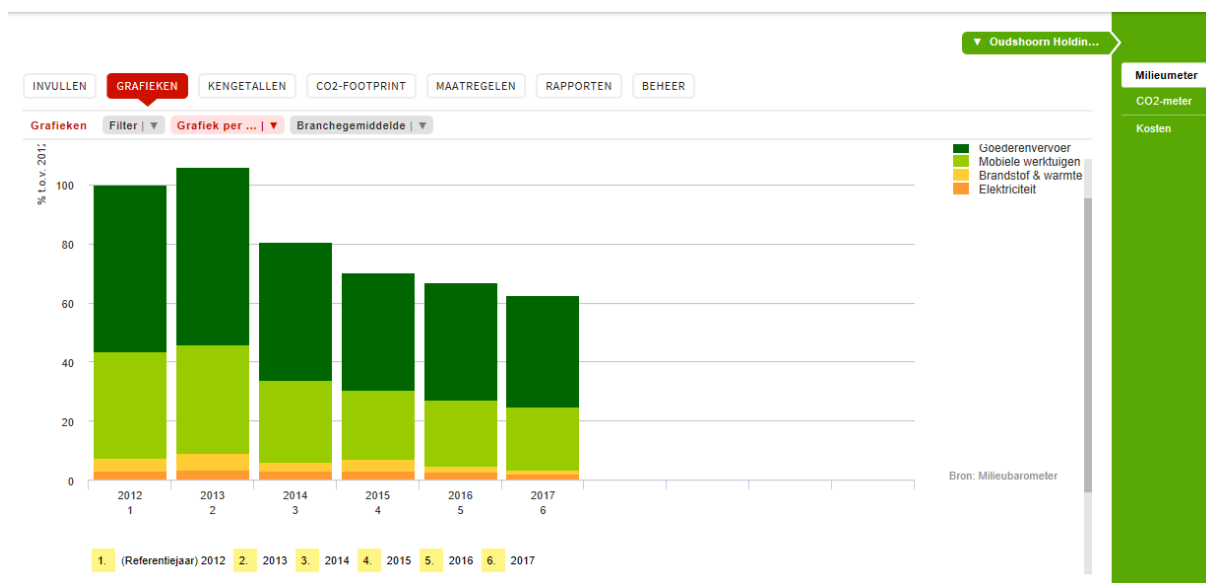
▼ Oudshoorn Holdin...

Milieumeter
CO2-meter
Kosten

INVULLEN GRAFIEKEN KENGETALLEN CO2-FOOTPRINT MAATREGELEN RAPPORTEN BEHEER

Grafieken Filter | ▼ Grafiek per ... | ▼ Branchegemiddelde | ▼

% t.o.v. 2012

100
80
60
40
20
0

2012 1
2013 2
2014 3
2015 4
2016 5
2017 6

Goederenvervoer
Mobiele werktuigen
Brandstof & warmte
Elektriciteit

Bron: Milieubarometer

1. (Referentiejaar) 2012 2. 2013 3. 2014 4. 2015 5. 2016 6. 2017